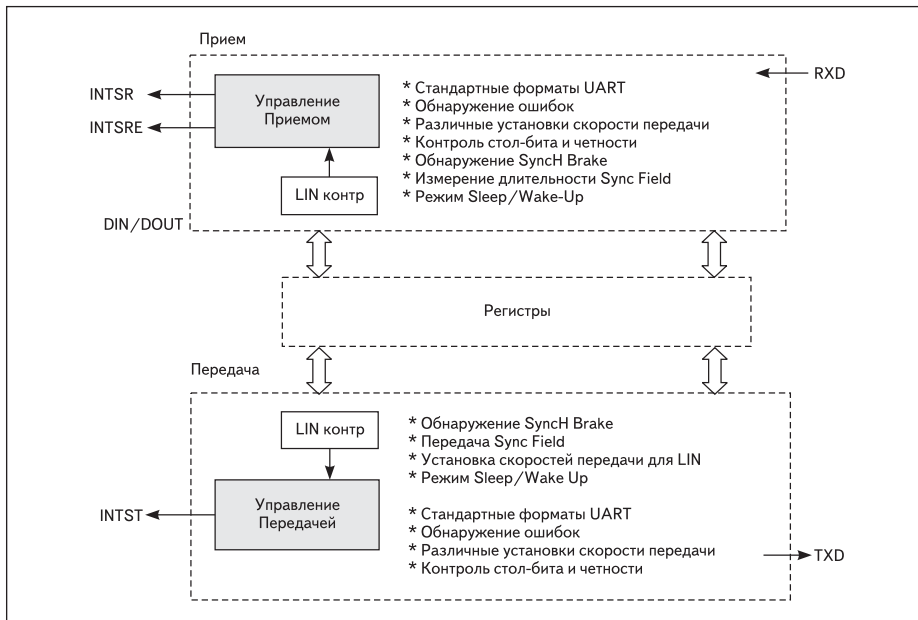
Прием

INTSR

INTSRE

Управление Приемом

LIN контр

DIN/DOUT

* Стандартные форматы UART
* Обнаружение ошибок
* Различные установки скорости передачи
* Контроль стол-бита и четности
* Обнаружение SyncH Brake
* Измерение длительности Sync Field
* Режим Sleep/Wake-Up

RXD

Регистры

Передача

LIN контр

Управление Передачей

INTST

* Обнаружение SyncH Brake
* Передача Sync Field
* Установка скоростей передачи для LIN
* Режим Sleep/Wake Up

* Стандартные форматы UART
* Обнаружение ошибок
* Различные установки скорости передачи
* Контроль стол-бита и четности

TXD